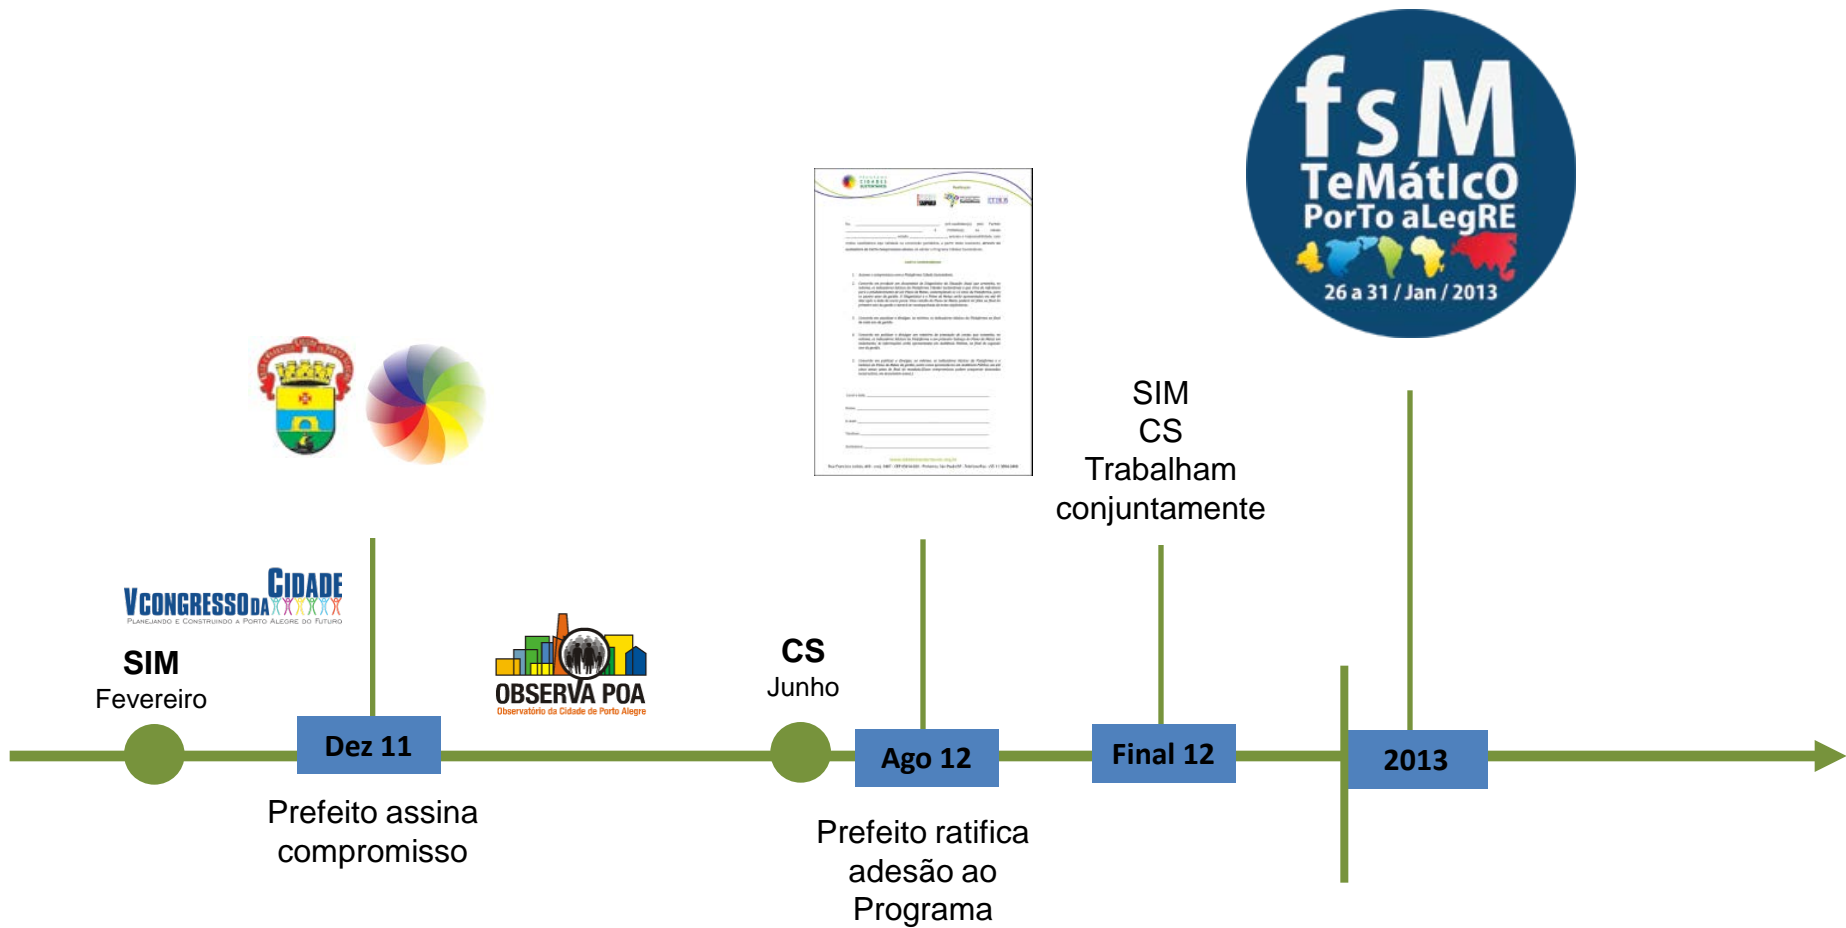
fsM
TeMátIcO
PorTo aLegRE
26 a 31 / Jan / 2013

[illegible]

SIM
CS
Trabalham
conjuntamente

V CONGRESSO DA CIDADE
PLANEJANDO E CONSTRUINDO A PORTO ALEGRE DO FUTURO

SIM
Fevereiro

OBSERVA POA
Observatório da Cidade de Porto Alegre

CS
Junho

Dez 11

Ago 12

Final 12

2013

Prefeito assina compromisso

Prefeito ratifica adesão ao Programa